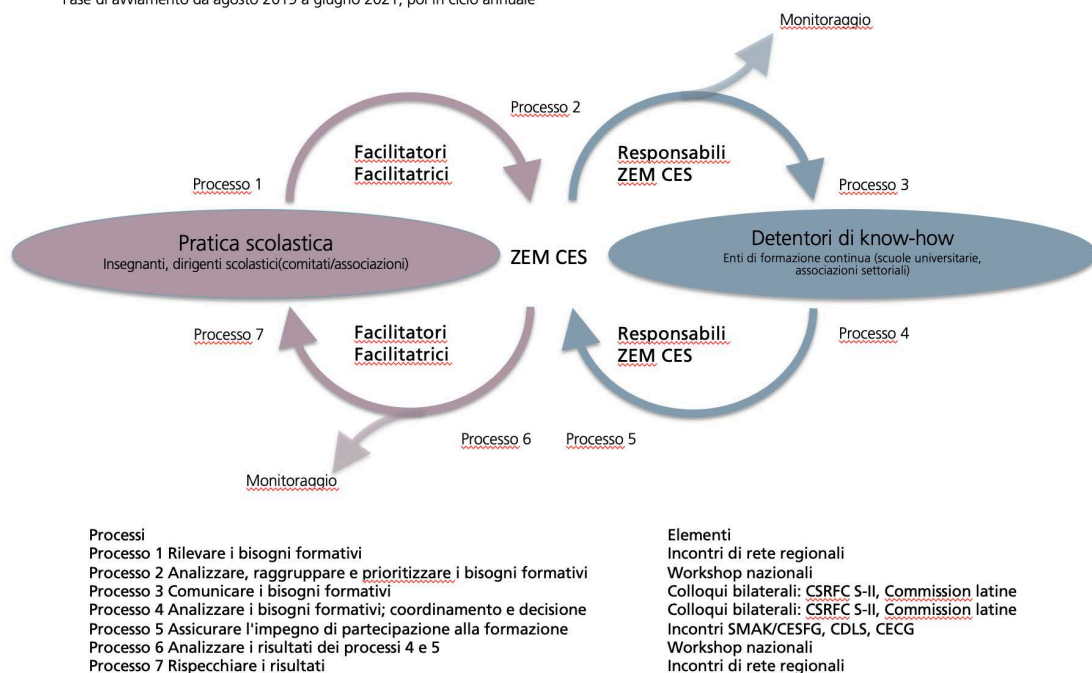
Fase di avviamento da agosto 2019 a giugno 2021, poi in ciclo annuale

Monitoraggio

Processo 2

Facilitatori
Facilitatrici

Responsabili
ZEM CES

Processo 1

Processo 3

Pratica scolastica
Insegnanti, dirigenti scolastici(comitati/associazioni)

ZEM CES

Detentori di know-how
Enti di formazione continua (scuole universitarie, associazioni settoriali)

Processo 7

Facilitatori
Facilitatrici

Responsabili
ZEM CES

Processo 4

Processo 6

Processo 5

Monitoraggio

Processi
Processo 1 Rilevare i bisogni formativi
Processo 2 Analizzare, raggruppare e prioritizzare i bisogni formativi
Processo 3 Comunicare i bisogni formativi
Processo 4 Analizzare i bisogni formativi; coordinamento e decisione
Processo 5 Assicurare l'impegno di partecipazione alla formazione
Processo 6 Analizzare i risultati dei processi 4 e 5
Processo 7 Rispecchiare i risultati

Elementi
Incontri di rete regionali
Workshop nazionali
Colloqui bilaterali: CSRFC S-II, Commission latine
Colloqui bilaterali: CSRFC S-II, Commission latine
Incontri SMAK/CESFG, CDLS, CECG
Workshop nazionali
Incontri di rete regionali